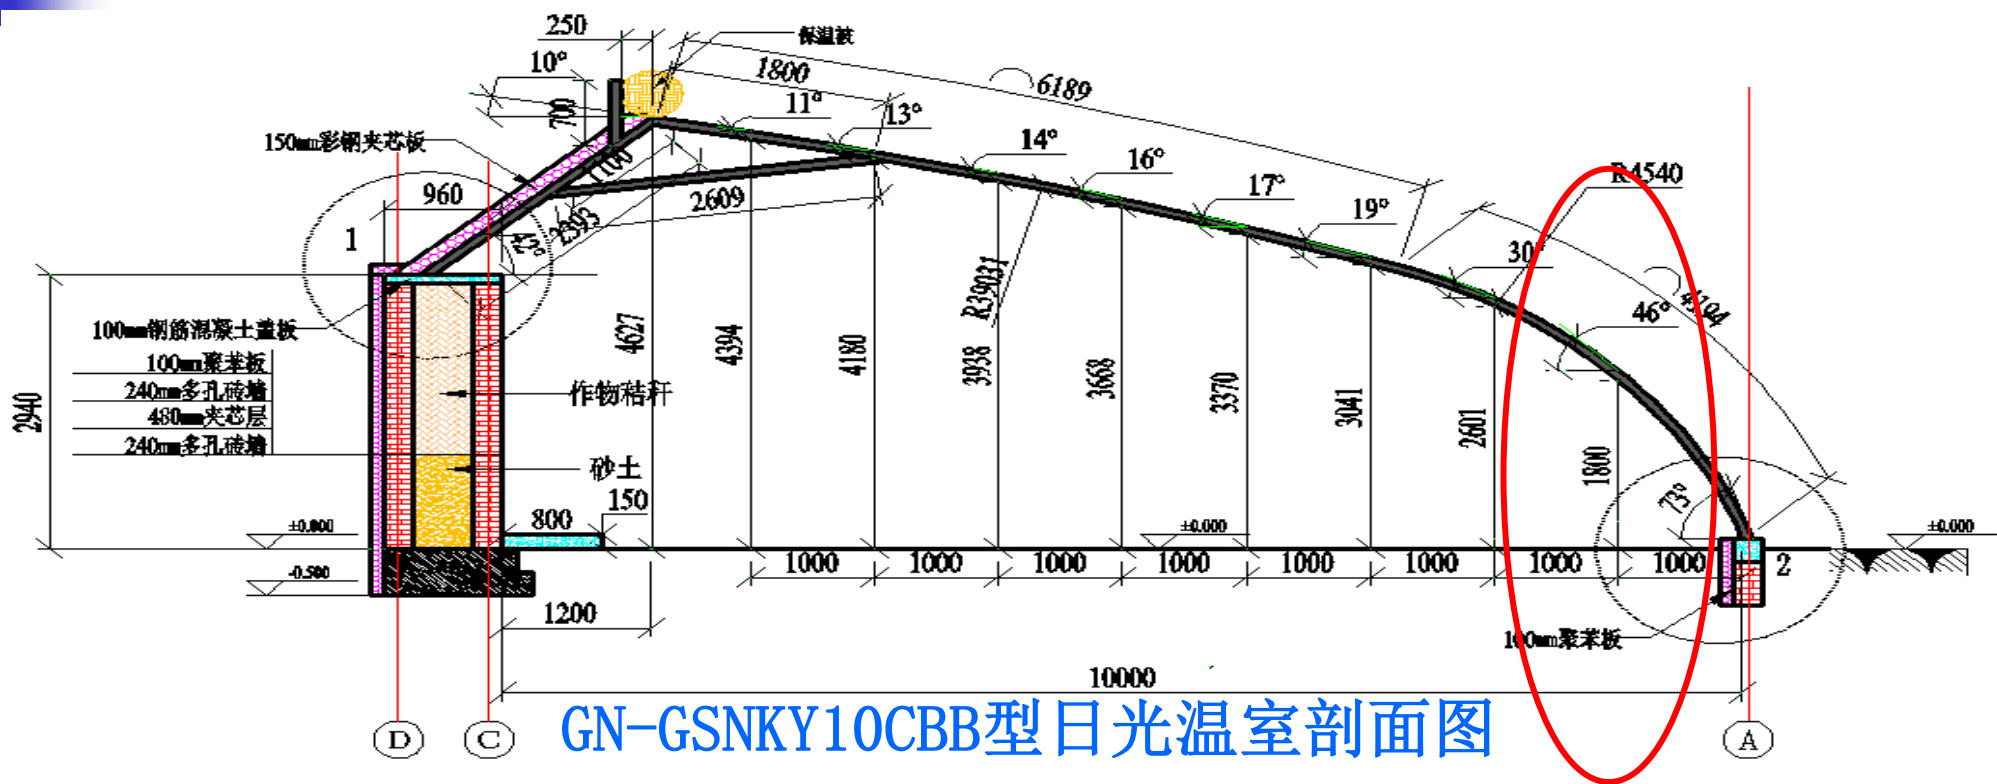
250
保温被
10°
1800
6189
700
11°
13°
150mm彩钢夹芯板
1100
14°
16°
960
2609
17°
R4540
2595
19°
1
45°
30°
R39031
46°
4104
100mm钢筋混凝土盖板
4627
4394
4180
100mm聚苯板
3938
3668
240mm多孔砖墙
作物秸秆
3370
3041
480mm夹芯层
2601
2940
240mm多孔砖墙
1800
砂土
73°
150
±0.000
800
±0.000
±0.000
1000
1000
1000
1000
1000
1000
1000
1000
2
-0.500
1200
100mm聚苯板
10000
D
C
GN-GSNKY10CBB型日光温室剖面图
A